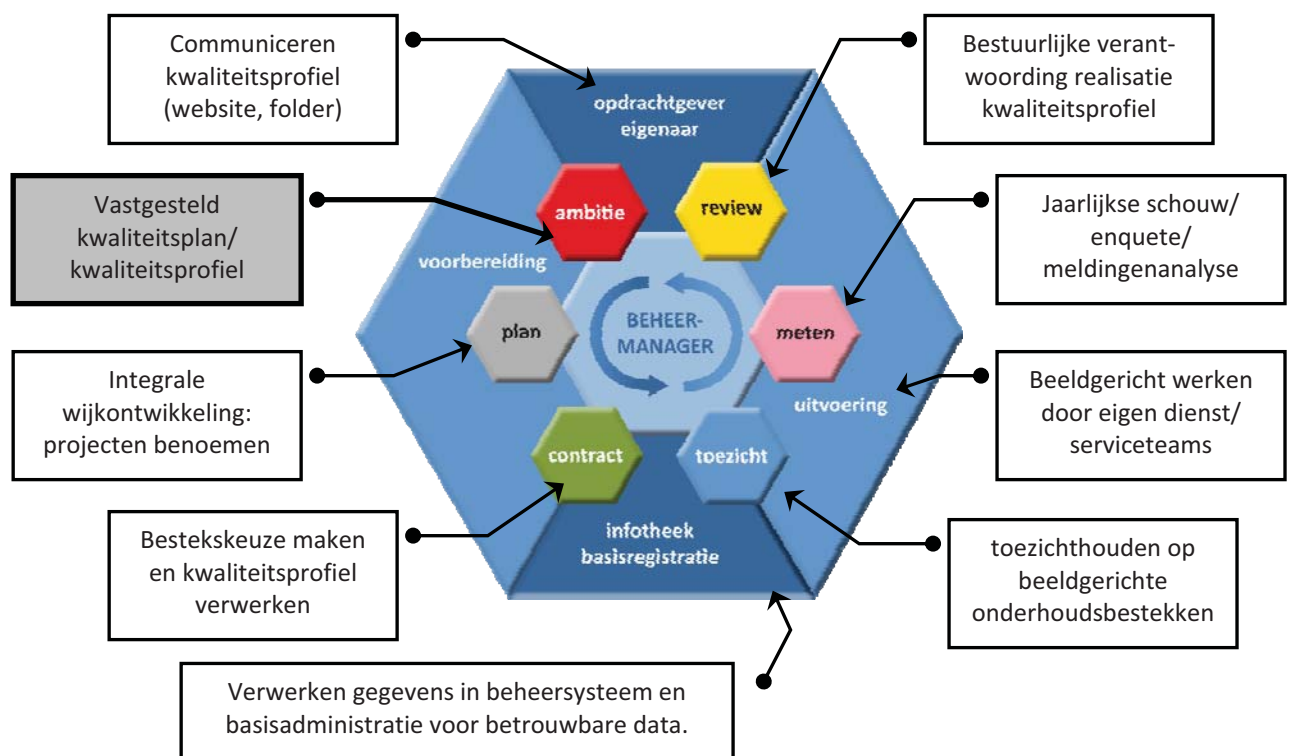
Communiceren kwaliteitsprofiel (website, folder)

Bestuurlijke verantwoording realisatie kwaliteitsprofiel

opdrachtgever eigenaar

Vastgesteld kwaliteitsplan/ kwaliteitsprofiel

ambitie

review

Jaarlijkse schouw/ enquete/ meldingenanalyse

voorbereiding

plan

BEHEER-MANAGER

meten

Integrale wijkontwikkeling: projecten benoemen

uitvoering

Beeldgericht werken door eigen dienst/ serviceteams

contract

toezicht

infotheek basisregistratie

Bestekskeuze maken en kwaliteitsprofiel verwerken

toezichthouden op beeldgerichte onderhoudsbestekken

Verwerken gegevens in beheersysteem en basisadministratie voor betrouwbare data.